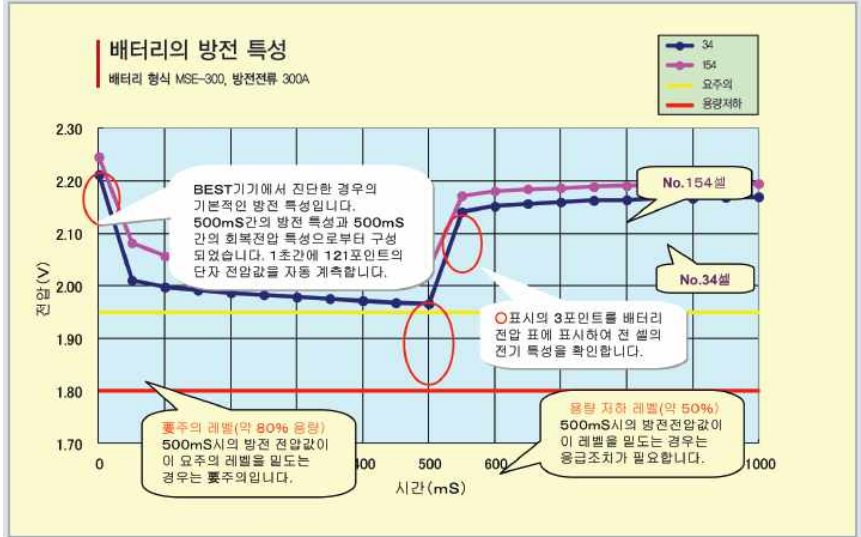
배터리의 방전 특성
배터리 형식 MSE-300, 방전전류 300A

34
154
요주의
용량저하

2.30
2.20
2.10
2.00
1.90
1.80
1.70

전압(V)

BEST기기에서 진단한 경우의 기본적인 방전 특성입니다. 500mS간의 방전 특성과 500mS 간의 회복전압 특성으로부터 구성 되었습니다. 1초간에 121포인트의 단자 전압값을 자동 계측합니다.

No.154셀

No.34셀

○표시의 3포인트를 배터리 전압 표에 표시하여 전 셀의 전기 특성을 확인합니다.

要주의 레벨(약 80% 용량)
500mS시의 방전 전압값이 이 요주의 레벨을 밑도는 경우는 要주의입니다.

용량 저하 레벨(약 50%)
500mS시의 방전전압값이 이 레벨을 밑도는 경우는 응급조치가 필요합니다.

0
400
500
600
1000

시간(mS)